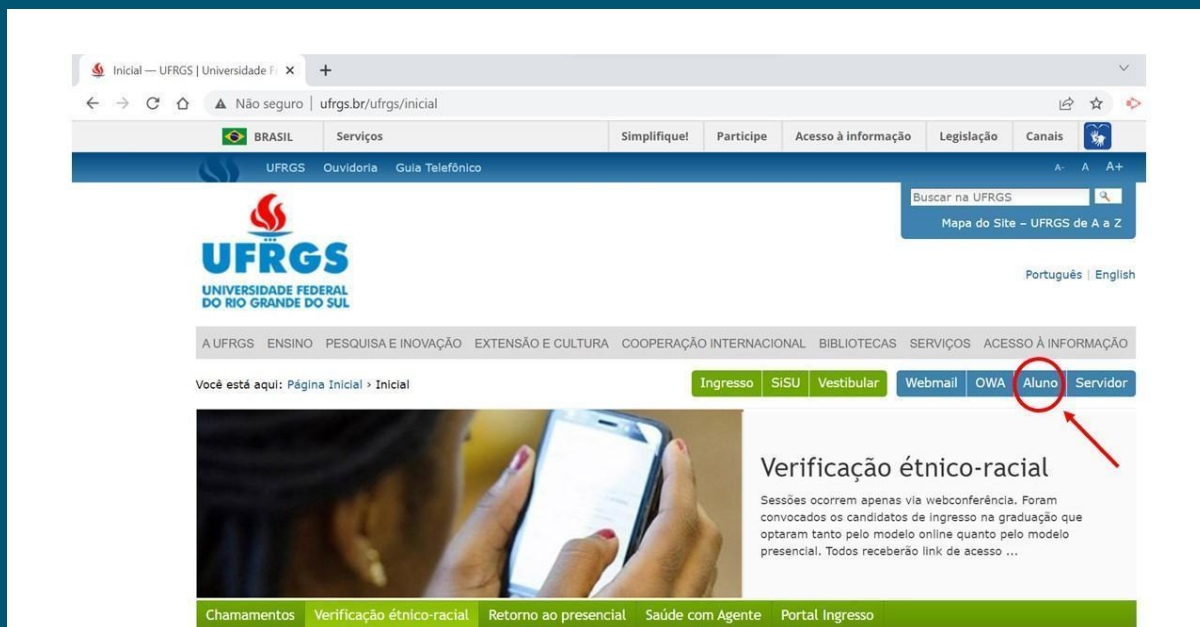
Inicial — UFRGS | Universidade F ×
+

Não seguro | ufrgs.br/ufrgs/inicial

BRASIL Serviços Simplifique! Participe Acesso à informação Legislação Canais

UFRGS Ouvidoria Guia Telefônico
A- A A+

Buscar na UFRGS
Mapa do Site – UFRGS de A a Z

UFRGS
UNIVERSIDADE FEDERAL DO RIO GRANDE DO SUL

Português | English

A UFRGS ENSINO PESQUISA E INOVAÇÃO EXTENSÃO E CULTURA COOPERAÇÃO INTERNACIONAL BIBLIOTECAS SERVIÇOS ACESSO À INFORMAÇÃO

Você está aqui: Página Inicial › Inicial

Ingresso SiSU Vestibular Webmail OWA Aluno Servidor

Verificação étnico-racial

Sessões ocorrem apenas via webconferência. Foram convocados os candidatos de ingresso na graduação que optaram tanto pelo modelo online quanto pelo modelo presencial. Todos receberão link de acesso ...

Chamamentos Verificação étnico-racial Retorno ao presencial Saúde com Agente Portal Ingresso